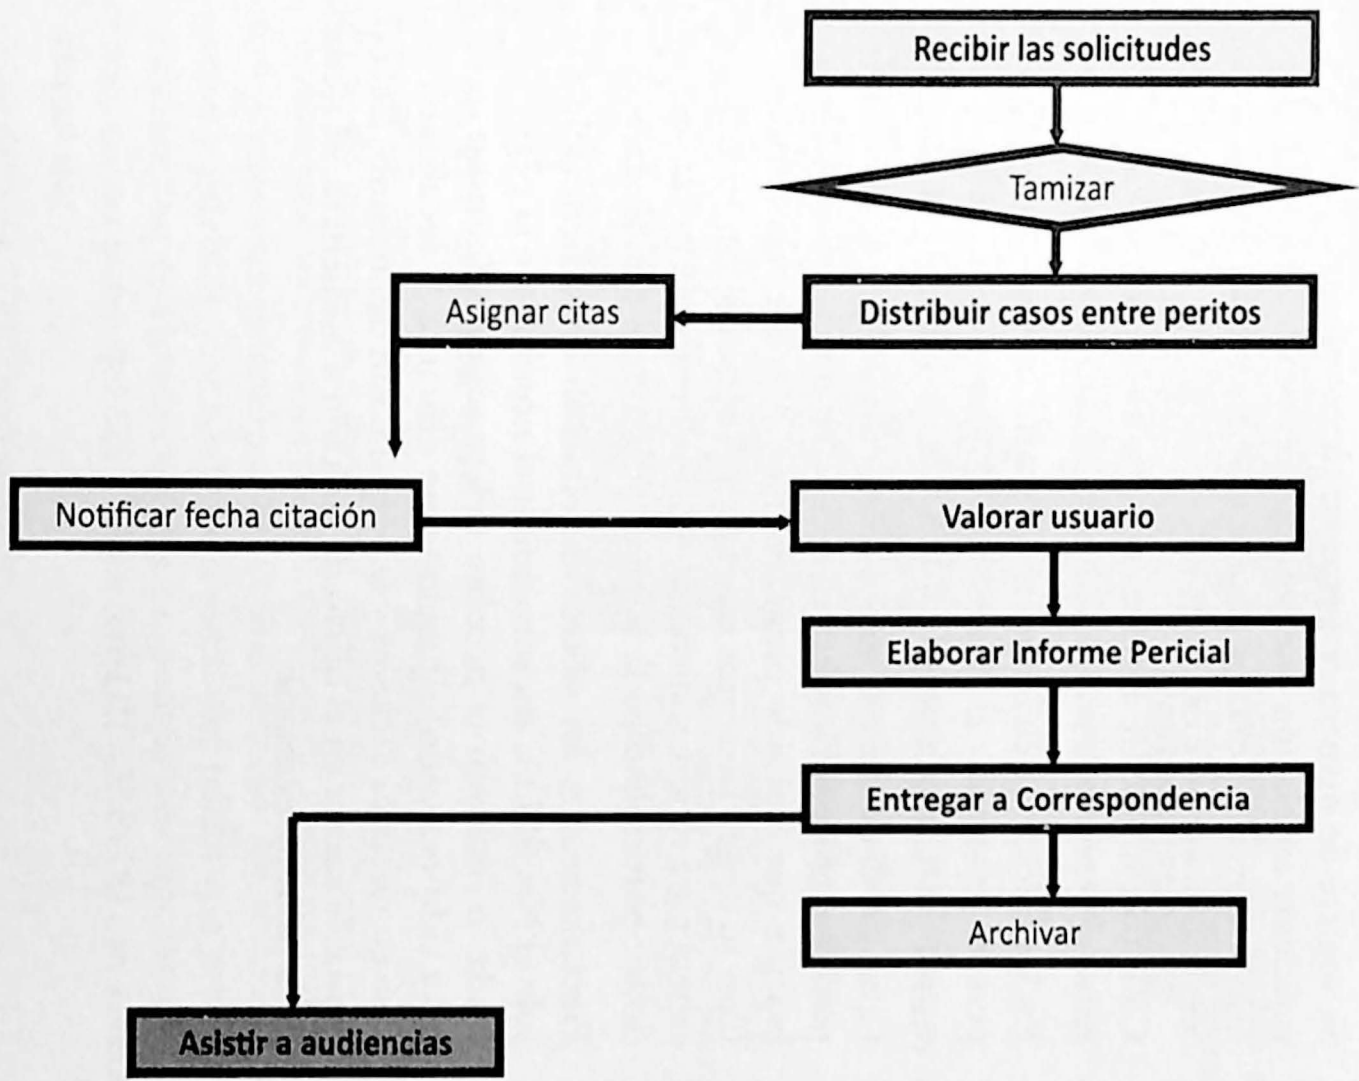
Recibir las solicitudes

Tamizar

Asignar citas

Distribuir casos entre peritos

Notificar fecha citación

Valorar usuario

Elaborar Informe Pericial

Entregar a Correspondencia

Archivar

Asistir a audiencias